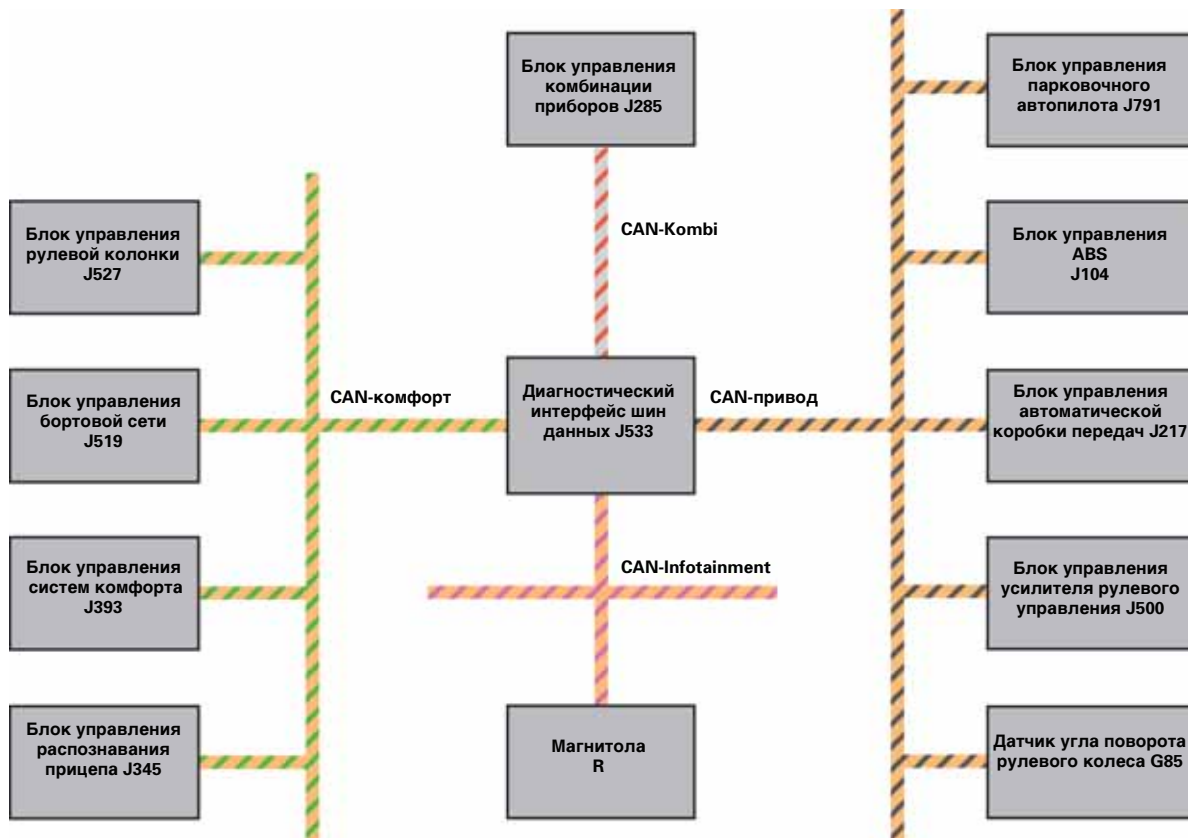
Блок управления комбинации приборов J285

CAN-Kombi

Блок управления парковочного автопилота J791

Блок управления рулевой колонки J527

Блок управления ABS J104

Блок управления бортовой сети J519

CAN-комфорт

Диагностический интерфейс шин данных J533

CAN-привод

Блок управления автоматической коробки передач J217

CAN-Infotainment

Блок управления систем комфорта J393

Блок управления усилителя рулевого управления J500

Блок управления распознавания прицепа J345

Магнитола R

Датчик угла поворота рулевого колеса G85